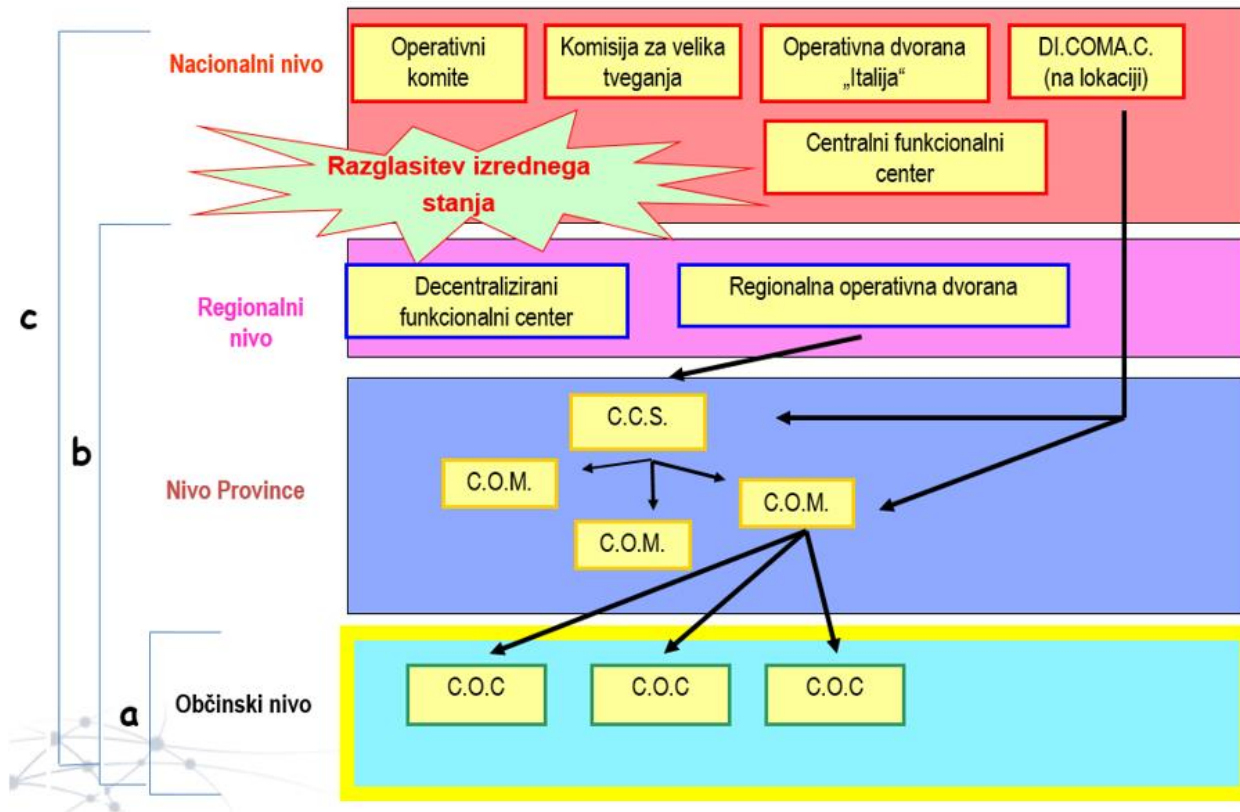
c

Nacionalni nivo

Operativni komite

Komisija za velika tveganja

Operativna dvorana „Italija“

DI.COMA.C. (na lokaciji)

Razglasitev izrednega stanja

Centralni funkcionalni center

b

Regionalni nivo

Decentralizirani funkcionalni center

Regionalna operativna dvorana

Nivo Province

C.C.S.

C.O.M.

C.O.M.

C.O.M.

a

Občinski nivo

C.O.C

C.O.C

C.O.C